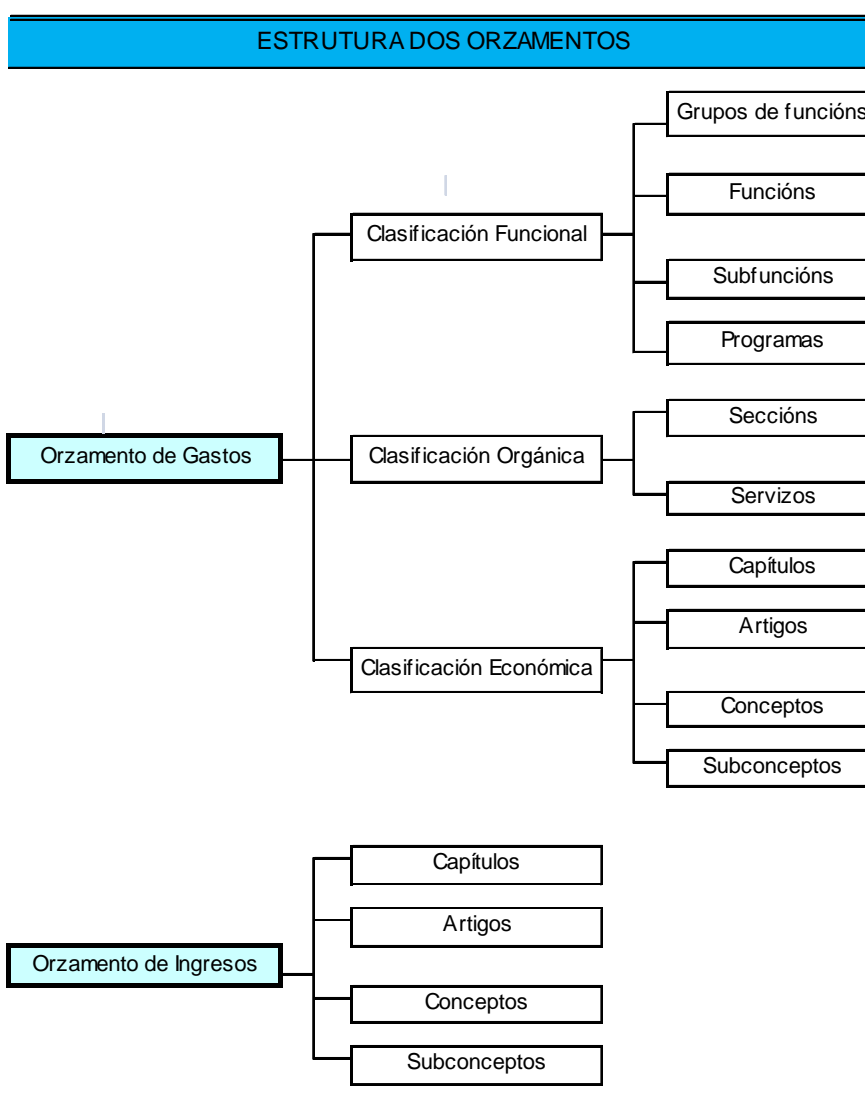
ESTRUTURA DOS ORZAMENTOS

Orzamento de Gastos

Clasificación Funcional

Grupos de funcións

Funcións

Subfuncións

Programas

Clasificación Orgánica

Seccións

Servizos

Clasificación Económica

Capítulos

Artigos

Conceptos

Subconceptos

Orzamento de Ingresos

Capítulos

Artigos

Conceptos

Subconceptos